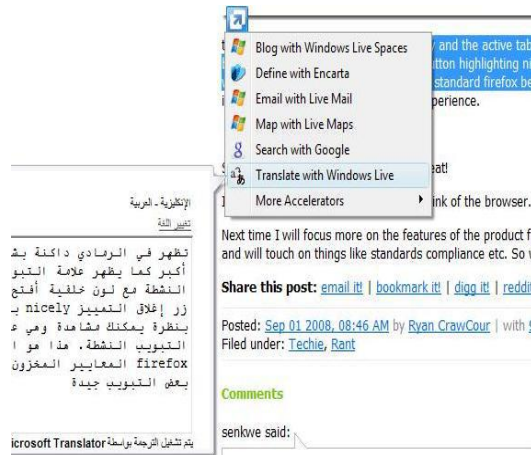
Blog with Windows Live Spaces
Define with Encarta
Email with Live Mail
Map with Live Maps
Search with Google
Translate with Windows Live
More Accelerators

y and the active tab
tton highlighting ni
standard firefox be
perience.

eat!

nk of the browser.

Next time I will focus more on the features of the product f
and will touch on things like standards compliance etc. So w

Share this post: email it! | bookmark it! | digg it! | reddi

Posted: Sep 01 2008, 08:46 AM by Ryan CrawCour | with
Filed under: Techie, Rant

Comments

senkwe said:

الإنكليزية - العربية
تغيير اللغة

تظهر في الرمادي داكنة بش
أكبر كما يظهر علامة التبو
النشطة مع لون خلفية أفتح
زر إغلاق التمييز nicely ب
بنظرة يمكنك مشاهدة وهي ع
التبويب النشطة. هذا هو ا
firefox المعايير المخزون
بعض التبويب جيدة

يتم تشغيل الترجمة بواسطة Microsoft Translator